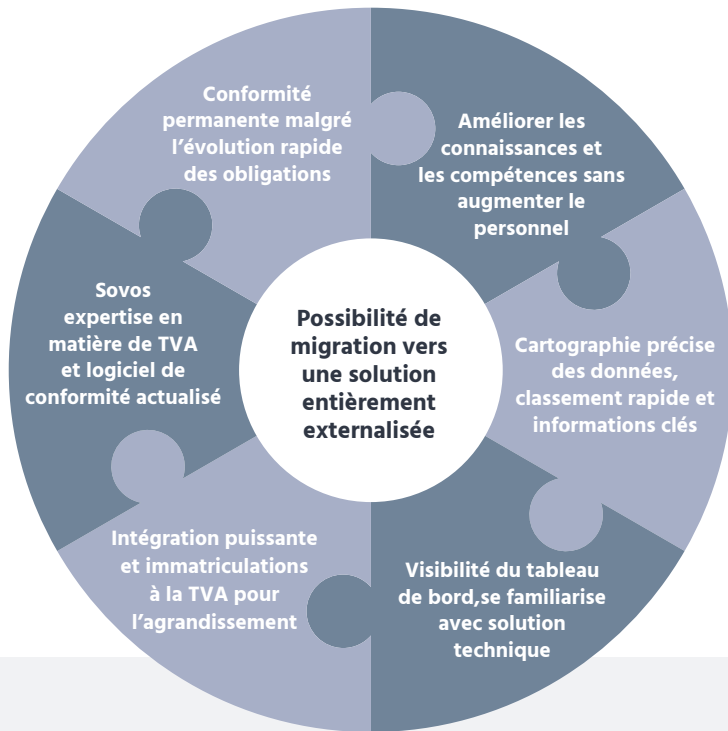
Possibilité de migration vers une solution entièrement externalisée

Conformité permanente malgré l'évolution rapide des obligations

Améliorer les connaissances et les compétences sans augmenter le personnel

Cartographie précise des données, classement rapide et informations clés

Visibilité du tableau de bord,se familiarise avec solution technique

Intégration puissante et immatriculations à la TVA pour l'agrandissement

Sovos expertise en matière de TVA et logiciel de conformité actualisé